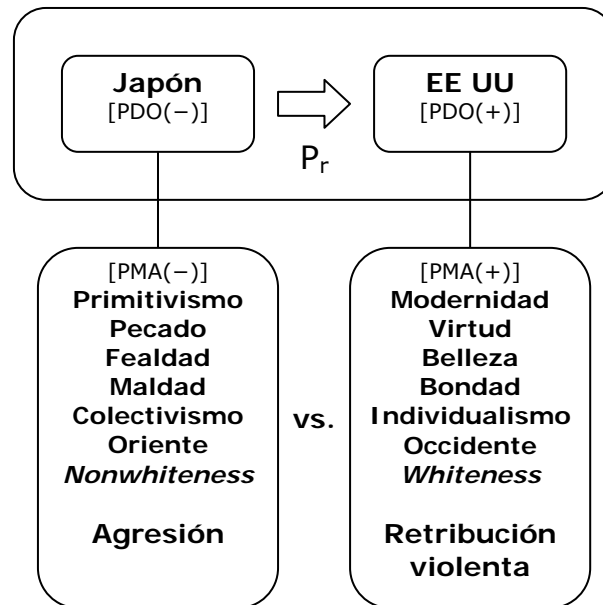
**Japón**
[PDO(−)]

**EE UU**
[PDO(+)]

$P_r$

[PMA(−)]
**Primitivismo**
**Pecado**
**Fealdad**
**Maldad**
**Colectivismo**
**Oriente**
***Nonwhiteness***

**Agresión**

**vs.**

[PMA(+)]
**Modernidad**
**Virtud**
**Belleza**
**Bondad**
**Individualismo**
**Occidente**
***Whiteness***

**Retribución violenta**